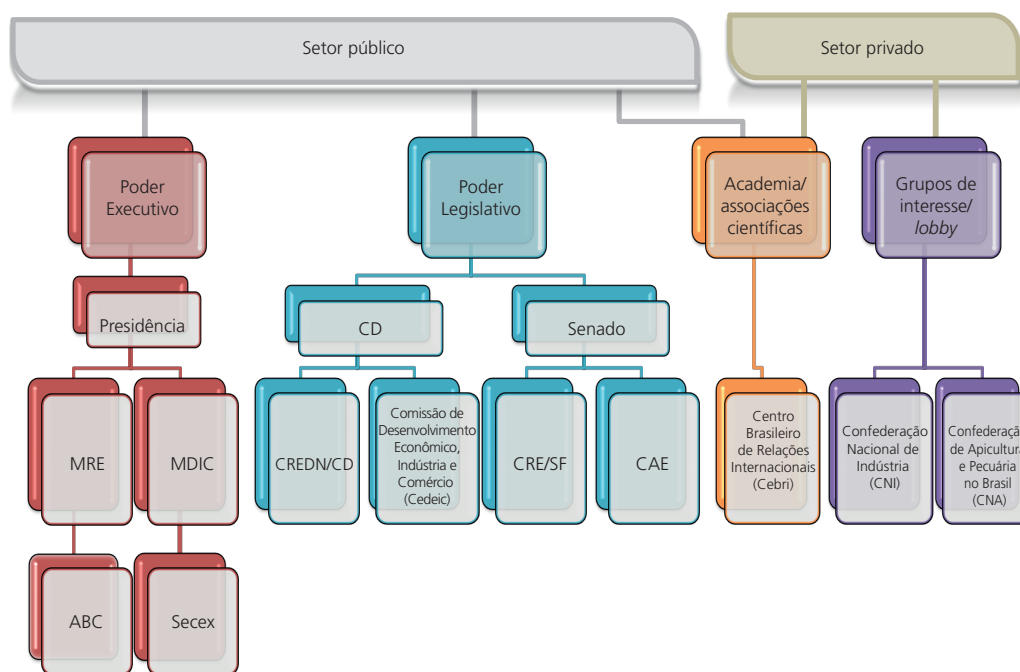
Setor público

Setor privado

Poder Executivo

Poder Legislativo

Academia/ associações científicas

Grupos de interesse/ *lobby*

Presidência

CD

Senado

MRE

MDIC

CREDN/CD

Comissão de Desenvolvimento Econômico, Indústria e Comércio (Cedeic)

CRE/SF

CAE

Centro Brasileiro de Relações Internacionais (Cebri)

Confederação Nacional de Indústria (CNI)

Confederaçã de Apicultura e Pecuária no Brasil (CNA)

ABC

Secex